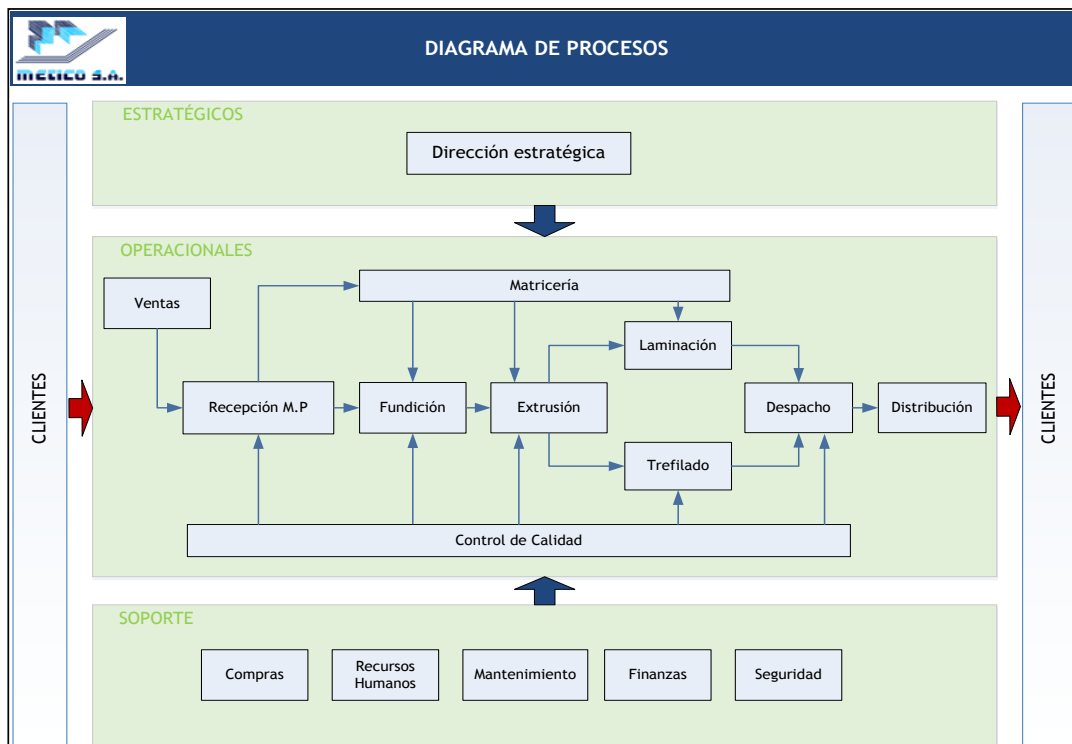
METECO S.A.

DIAGRAMA DE PROCESOS

CLIENTES

ESTRATÉGICOS

Dirección estratégica

OPERACIONALES

Ventas

Matricería

Laminación

Recepción M.P

Fundición

Extrusión

Despacho

Distribución

Trefilado

Control de Calidad

SOPORTE

Compras

Recursos Humanos

Mantenimiento

Finanzas

Seguridad

CLIENTES